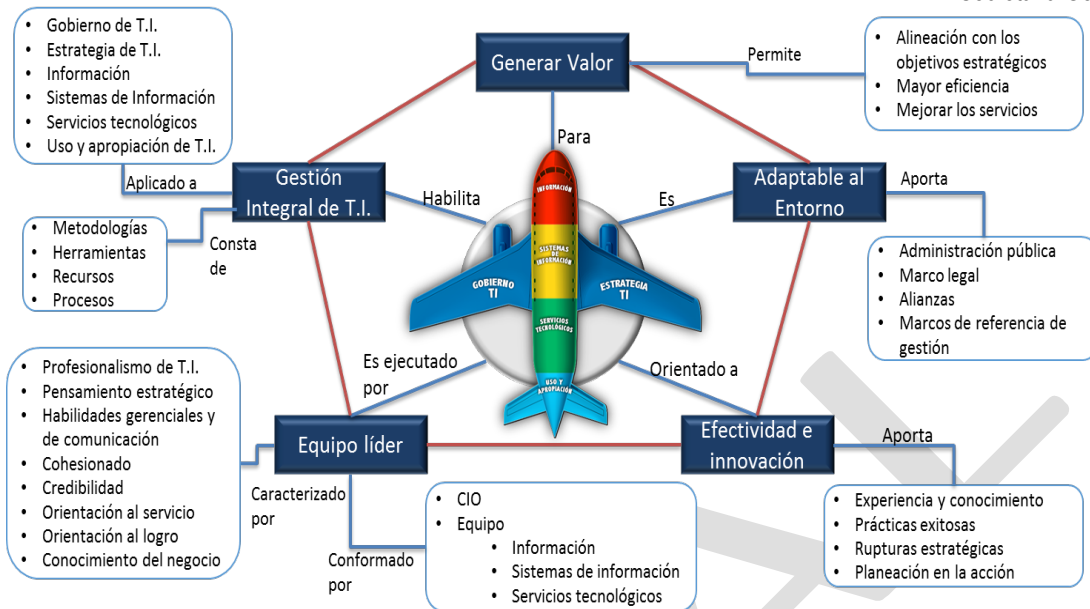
- Gobierno de T.I.
- Estrategia de T.I.
- Información
- Sistemas de Información
- Servicios tecnológicos
- Uso y apropiación de T.I.

Generar Valor

Permite

- Alineación con los objetivos estratégicos
- Mayor eficiencia
- Mejorar los servicios

Para

Aplicado a

Gestión Integral de T.I.

Habilita

Es

Adaptable al Entorno

Aporta

- Metodologías
- Herramientas
- Recursos
- Procesos

Consta de

INFORMACIÓN

SISTEMAS DE INFORMACIÓN

GOBIERNO TI

ESTRATEGIA TI

SERVICIOS TECNOLÓGICOS

USO Y APROPIACIÓN

- Administración pública
- Marco legal
- Alianzas
- Marcos de referencia de gestión

- Profesionalismo de T.I.
- Pensamiento estratégico
- Habilidades gerenciales y de comunicación
- Cohesionado
- Credibilidad
- Orientación al servicio
- Orientación al logro
- Conocimiento del negocio

Es ejecutado por

Orientado a

Equipo líder

Efectividad e innovación

Aporta

Caracterizado por

- CIO
- Equipo
  - Información
  - Sistemas de información
  - Servicios tecnológicos

Conformado por

- Experiencia y conocimiento
- Prácticas exitosas
- Rupturas estratégicas
- Planeación en la acción